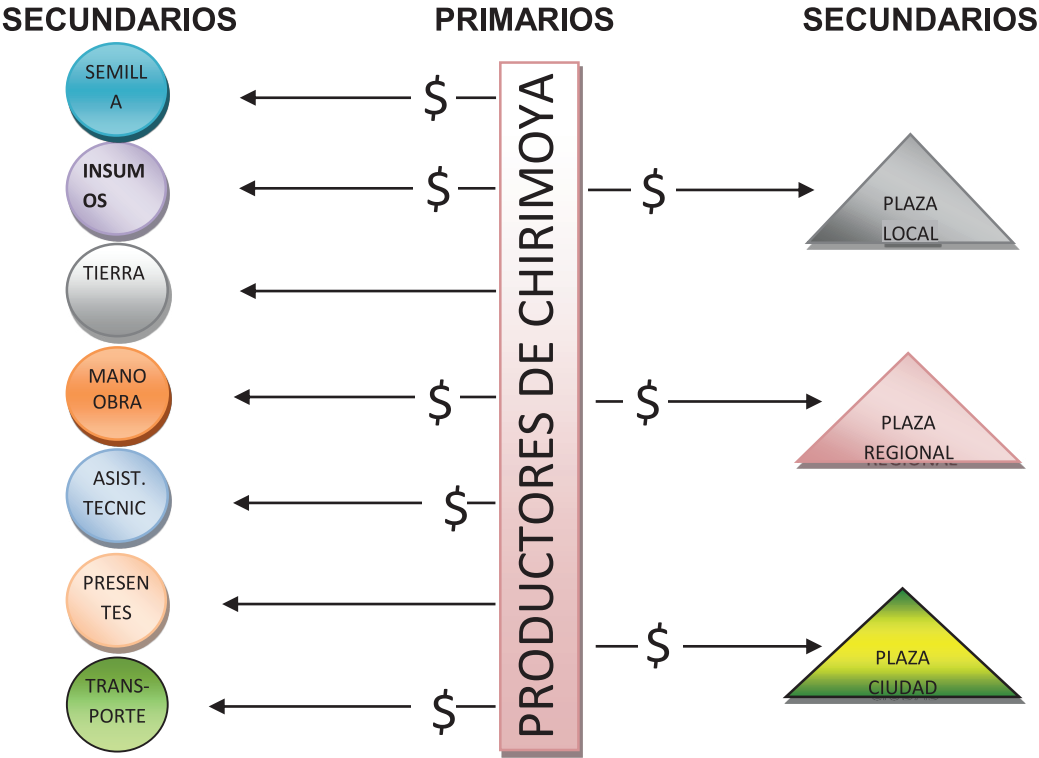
SECUNDARIOS

PRIMARIOS

SECUNDARIOS

SEMILLA

INSUMOS

TIERRA

MANO OBRA

ASIST. TECNIC

PRESENTES

TRANSPORTE

$

$

$

$

$

PRODUCTORES DE CHIRIMOYA

$

$

$

PLAZA LOCAL

PLAZA REGIONAL

PLAZA CIUDAD